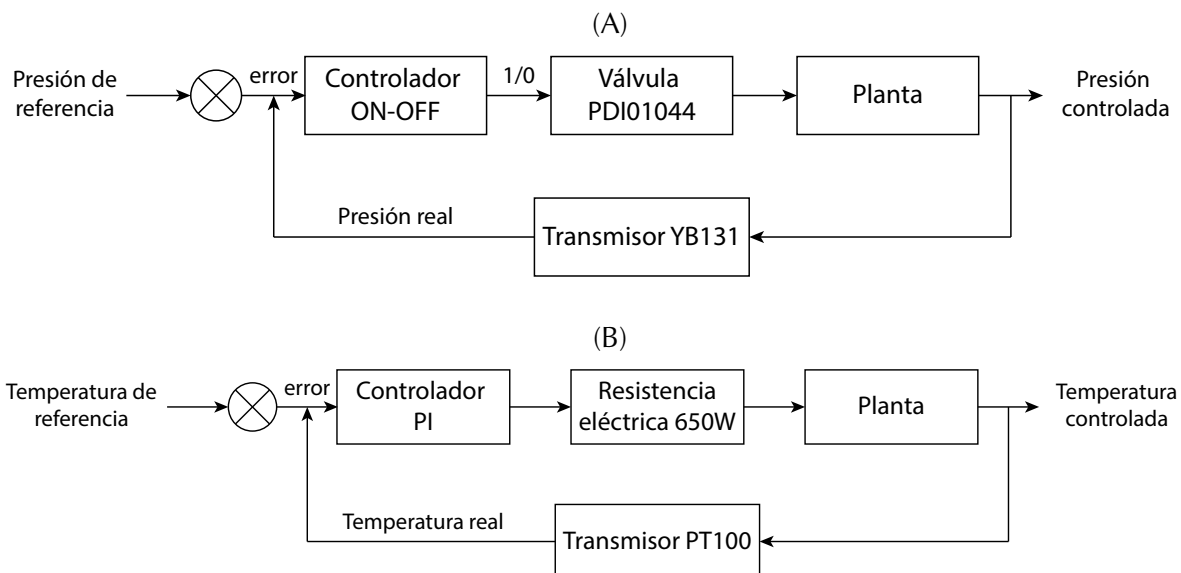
(A)

Presión de referencia

error

Controlador ON-OFF

1/0

Válvula PDI01044

Planta

Presión controlada

Presión real

Transmisor YB131

(B)

Temperatura de referencia

error

Controlador PI

Resistencia eléctrica 650W

Planta

Temperatura controlada

Temperatura real

Transmisor PT100